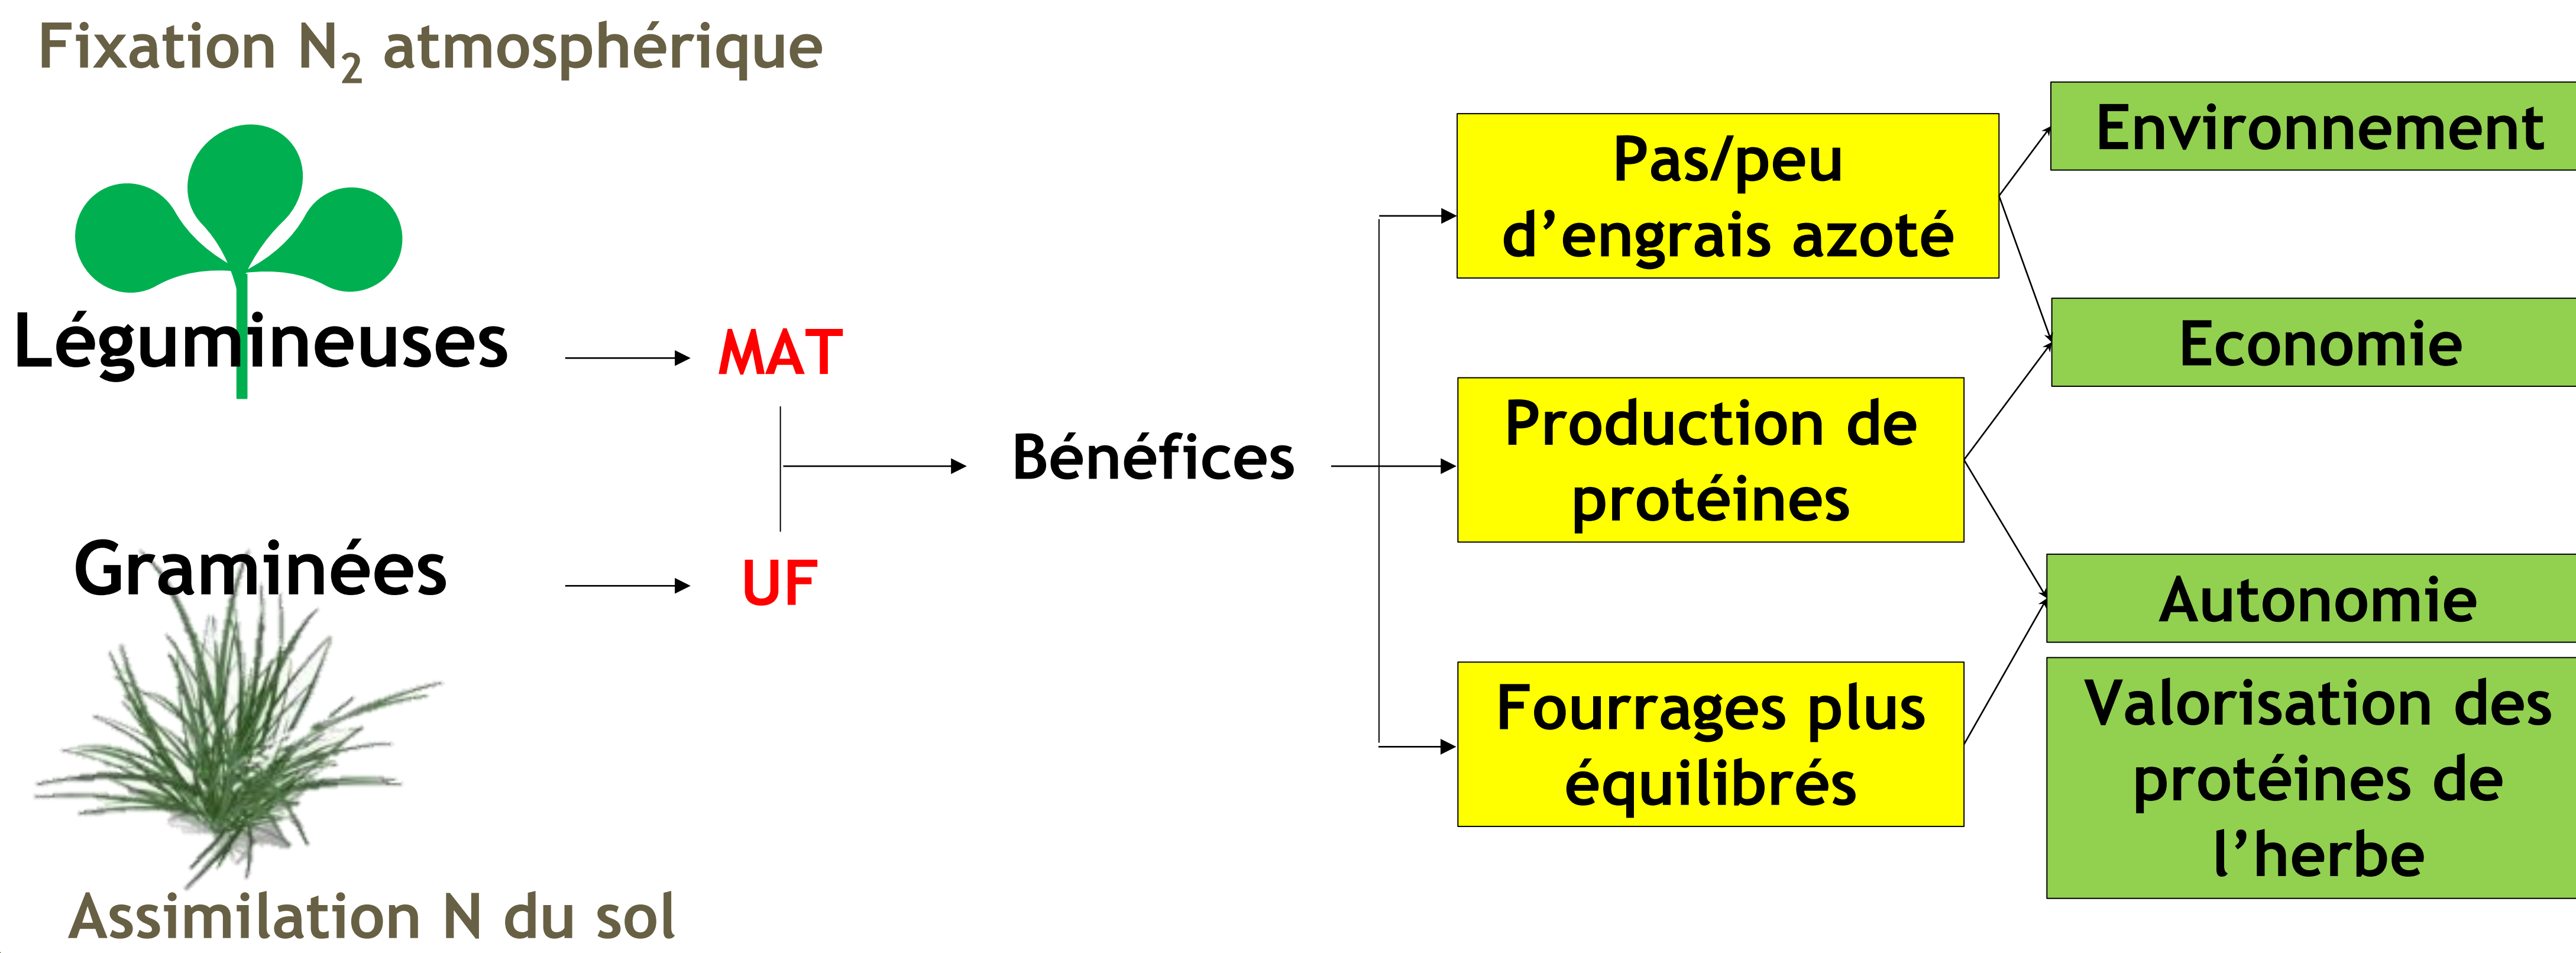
Fixation $N_2$ atmosphérique

Légumineuses

MAT

Bénéfices

Graminées

UF

Assimilation N du sol

Pas/peu d’engrais azoté

Production de protéines

Fourrages plus équilibrés

Environnement

Economie

Autonomie

Valorisation des protéines de l’herbe